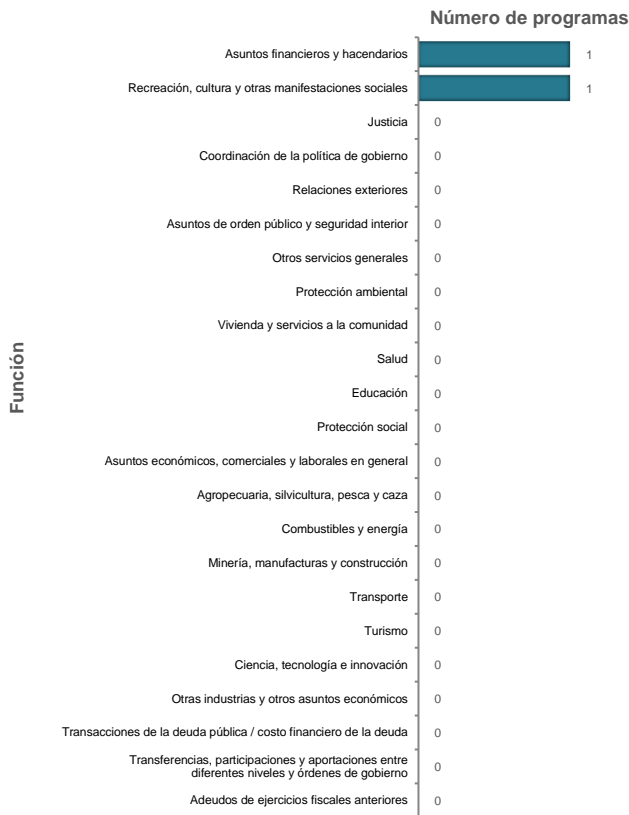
Número de programas

Función

Asuntos financieros y hacendarios 1
Recreación, cultura y otras manifestaciones sociales 1
Justicia 0
Coordinación de la política de gobierno 0
Relaciones exteriores 0
Asuntos de orden público y seguridad interior 0
Otros servicios generales 0
Protección ambiental 0
Vivienda y servicios a la comunidad 0
Salud 0
Educación 0
Protección social 0
Asuntos económicos, comerciales y laborales en general 0
Agropecuaria, silvicultura, pesca y caza 0
Combustibles y energía 0
Minería, manufacturas y construcción 0
Transporte 0
Turismo 0
Ciencia, tecnología e innovación 0
Otras industrias y otros asuntos económicos 0
Transacciones de la deuda pública / costo financiero de la deuda 0
Transferencias, participaciones y aportaciones entre diferentes niveles y órdenes de gobierno 0
Adeudos de ejercicios fiscales anteriores 0